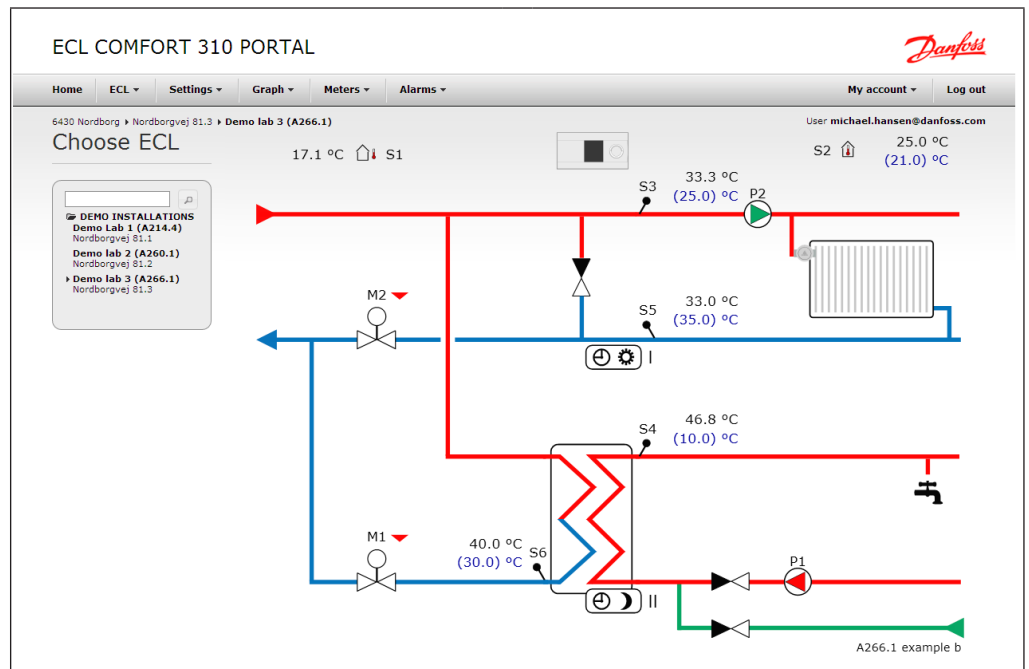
ECL COMFORT 310 PORTAL

Danfoss

Home | ECL ▾ | Settings ▾ | Graph ▾ | Meters ▾ | Alarms ▾ | My account ▾ | Log out

6430 Nordborg ▸ Nordborgvej 81.3 ▸ Demo lab 3 (A266.1)

User michael.hansen@danfoss.com

Choose ECL

DEMO INSTALLATIONS
Demo Lab 1 (A214.4)
Nordborgvej 81.1
Demo lab 2 (A260.1)
Nordborgvej 81.2
▸ Demo lab 3 (A266.1)
Nordborgvej 81.3

17.1 °C S1

S2 25.0 °C
(21.0) °C

S3 33.3 °C
(25.0) °C
P2

M2

S5 33.0 °C
(35.0) °C

I

S4 46.8 °C
(10.0) °C

M1

40.0 °C
(30.0) °C
S6

P1

II

A266.1 example b